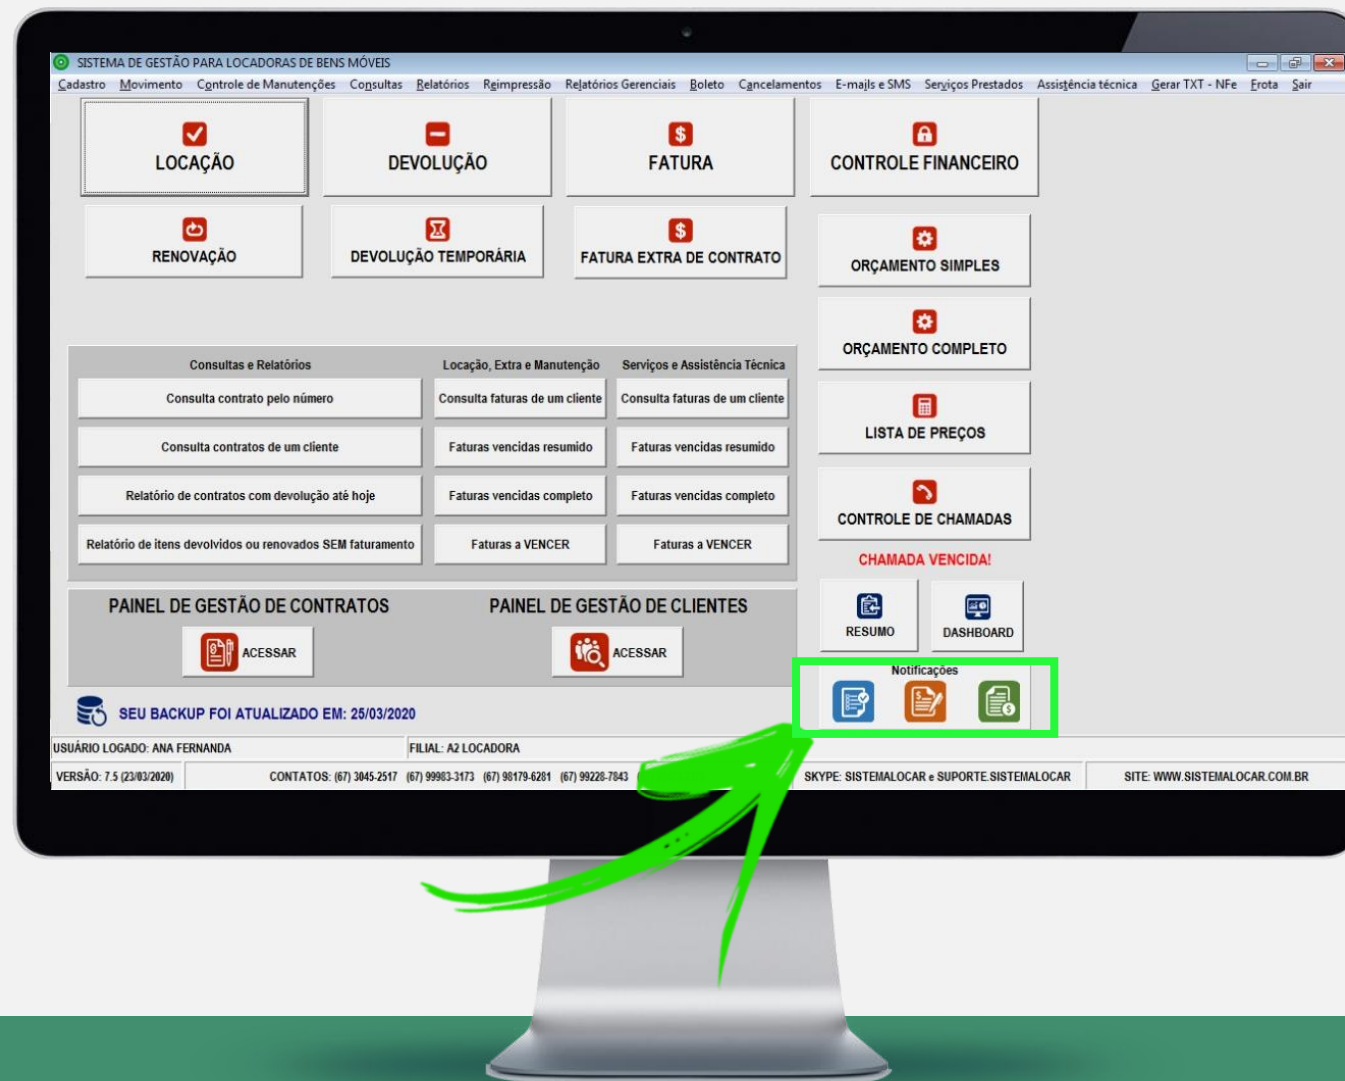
SISTEMA DE GESTÃO PARA LOCADORAS DE BENS MÓVEIS

Cadastro Movimento Controle de Manutenções Consultas Relatórios Reimpressão Relatórios Gerenciais Boleto Cancelamentos E-mails e SMS Serviços Prestados Assistência técnica Gerar TXT - NFe Frota Sair

LOCAÇÃO

DEVOLUÇÃO

FATURA

CONTROLE FINANCEIRO

RENOVAÇÃO

DEVOLUÇÃO TEMPORÁRIA

FATURA EXTRA DE CONTRATO

ORÇAMENTO SIMPLES

ORÇAMENTO COMPLETO

LISTA DE PREÇOS

CONTROLE DE CHAMADAS

CHAMADA VENCIDA!

| Consultas e Relatórios | Locação, Extra e Manutenção | Serviços e Assistência Técnica |
|---|---|---|
| Consulta contrato pelo número | Consulta faturas de um cliente | Consulta faturas de um cliente |
| Consulta contratos de um cliente | Faturas vencidas resumido | Faturas vencidas resumido |
| Relatório de contratos com devolução até hoje | Faturas vencidas completo | Faturas vencidas completo |
| Relatório de itens devolvidos ou renovados SEM faturamento | Faturas a VENCER | Faturas a VENCER |

PAINEL DE GESTÃO DE CONTRATOS

ACESSAR

PAINEL DE GESTÃO DE CLIENTES

ACESSAR

RESUMO

DASHBOARD

Notificações

SEU BACKUP FOI ATUALIZADO EM: 25/03/2020

USUÁRIO LOGADO: ANA FERNANDA

FILIAL: A2 LOCADORA

VERSÃO: 7.5 (23/03/2020)

CONTATOS: (67) 3045-2517 (67) 99983-3173 (67) 98179-6281 (67) 99228-7843

SKYPE: SISTEMALOCAR e SUPORTE.SISTEMALOCAR

SITE: WWW.SISTEMALOCAR.COM.BR